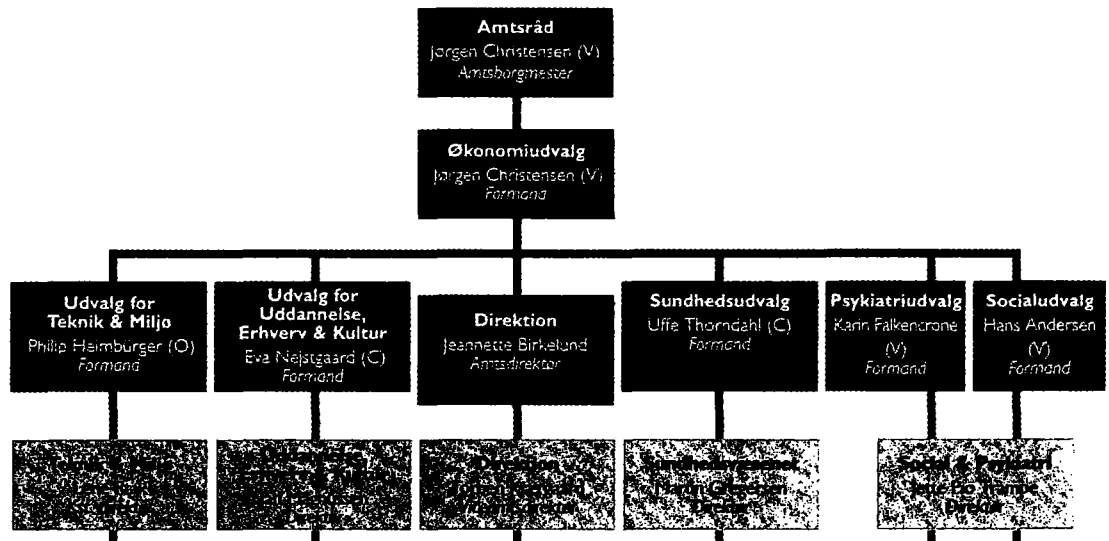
Amtsråd
Jørgen Christensen (V)
Amtsborgmester

Økonomiudvalg
Jørgen Christensen (V)
Formand

Udvalg for Teknik & Miljø
Philip Heimbürger (O)
Formand

Udvalg for Uddannelse, Erhverv & Kultur
Eva Nejstgaard (C)
Formand

Direktion
Jeannette Birkelund
Amtsdirektør

Sundhedsudvalg
Uffe Thorndahl (C)
Formand

Psykiatriudvalg
Karin Falkencrone (V)
Formand

Socialudvalg
Hans Andersen (V)
Formand

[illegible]

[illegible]

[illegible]

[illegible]

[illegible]